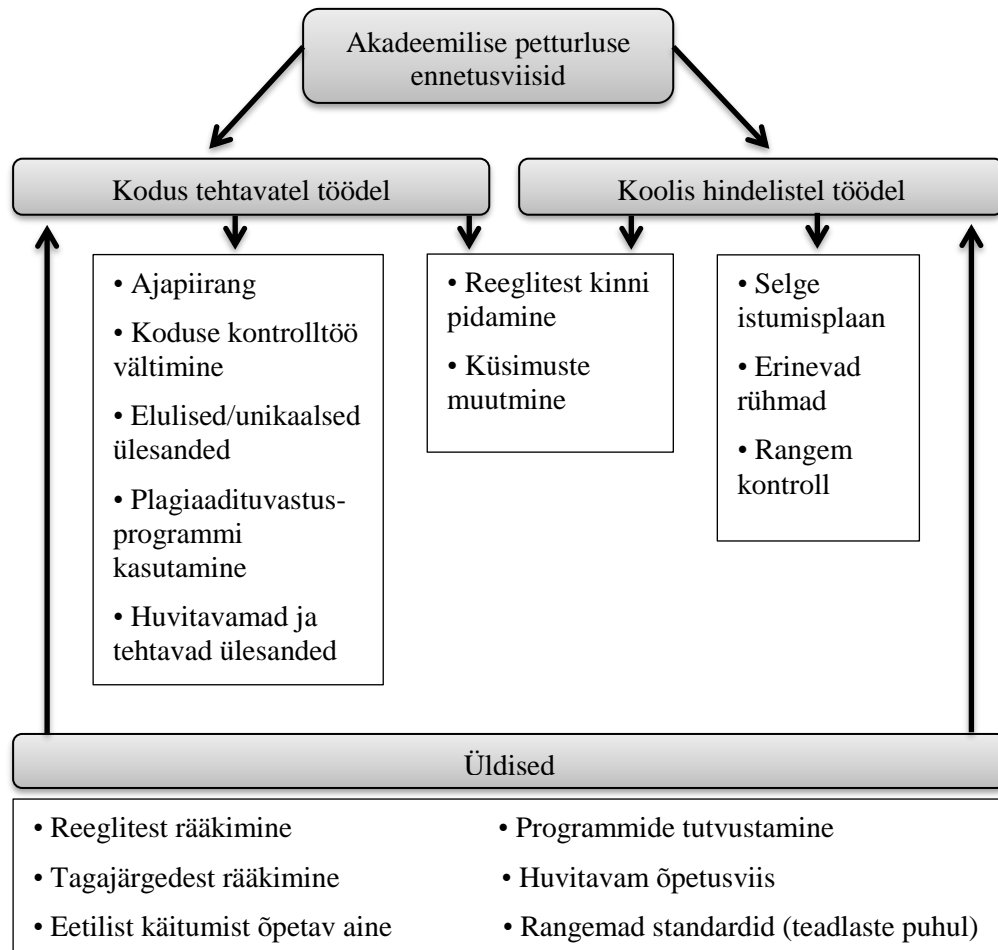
Akadeemilise petturluse ennetusviisid

Kodus tehtavatel töödel

Koolis hindelistel töödel

• Ajapiirang
• Koduse kontrolltöö vältimine
• Elulised/unikaalsed ülesanded
• Plagiaadituvastus-programmi kasutamine
• Huvitavamad ja tehtavad ülesanded

• Reeglitest kinni pidamine
• Küsimuste muutmine

• Selge istumisplaan
• Erinevad rühmad
• Rangem kontroll

Üldised

• Reeglitest rääkimine
• Tagajärgedest rääkimine
• Eetilist käitumist õpetav aine

• Programmide tutvustamine
• Huvitavam õpetusviis
• Rangemad standardid (teadlaste puhul)